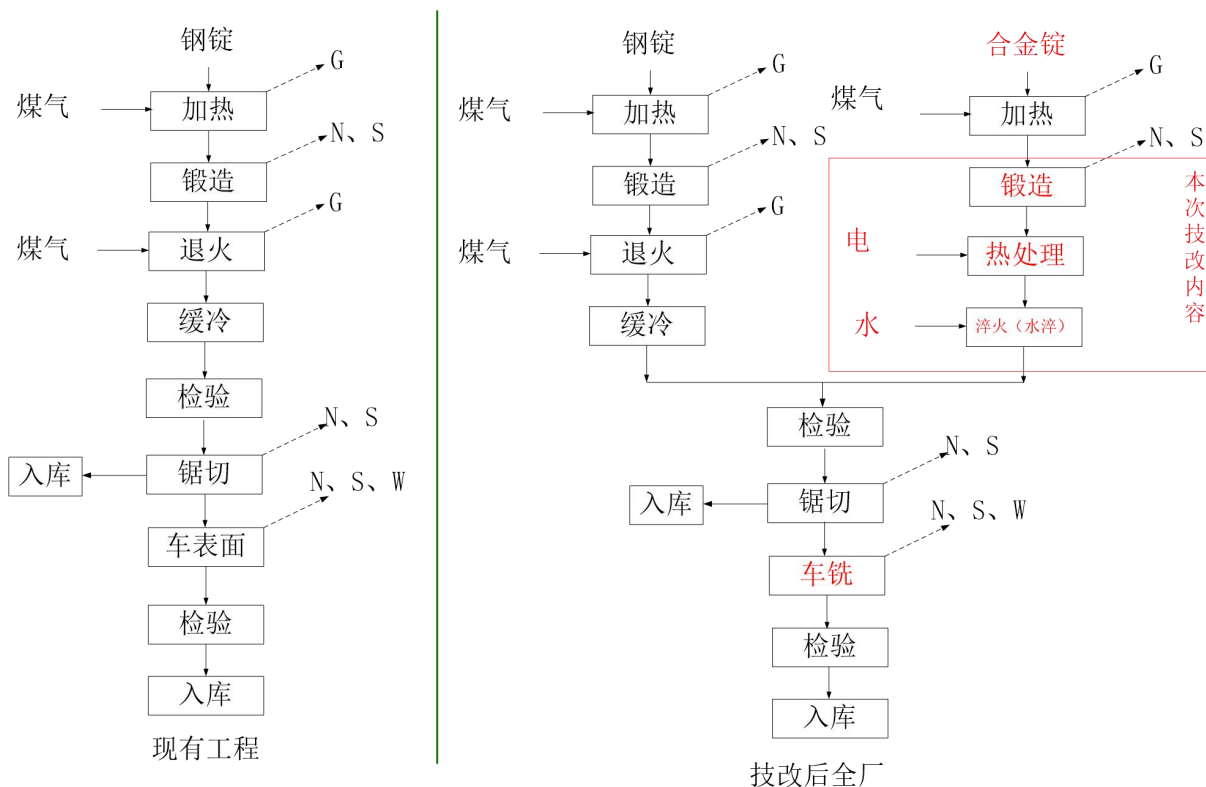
钢锭
G
煤气
加热
N、S
锻造
G
煤气
退火
缓冷
检验
N、S
入库
锯切
N、S、W
车表面
检验
入库
现有工程

钢锭
G
煤气
加热
N、S
锻造
G
煤气
退火
缓冷

合金锭
G
煤气
加热
N、S
锻造
电
热处理
水
淬火（水淬）
本次技改内容

检验
N、S
入库
锯切
N、S、W
车铣
检验
入库
技改后全厂